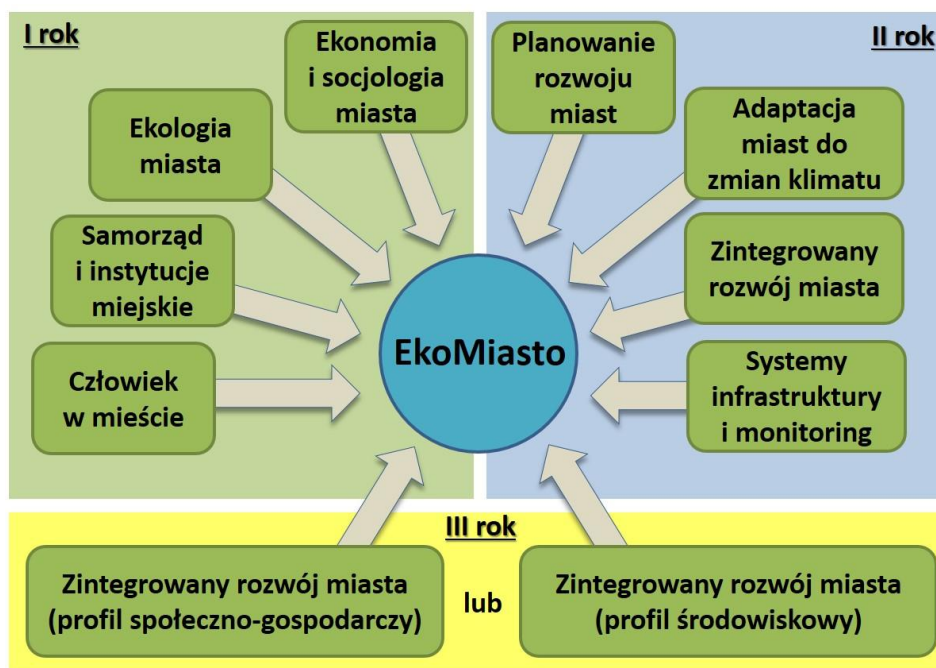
I rok

Ekonomia i socjologia miasta

Ekologia miasta

Samorząd i instytucje miejskie

Człowiek w mieście

Planowanie rozwoju miast

II rok

Adaptacja miast do zmian klimatu

Zintegrowany rozwój miasta

Systemy infrastruktury i monitoring

EkoMiasto

III rok

Zintegrowany rozwój miasta (profil społeczno-gospodarczy)

lub

Zintegrowany rozwój miasta (profil środowiskowy)